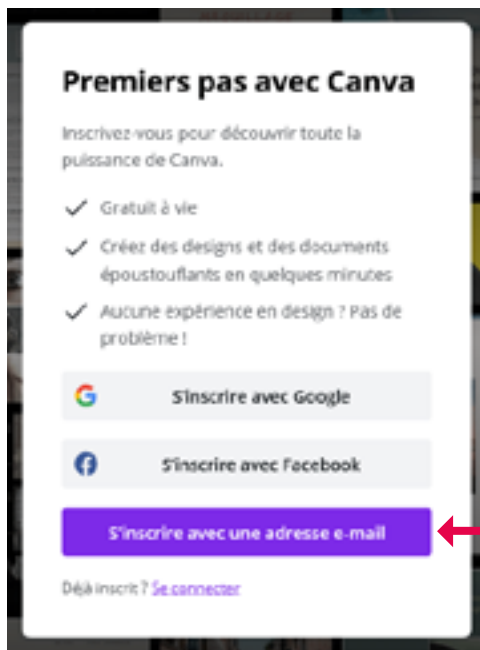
Premiers pas avec Canva

Inscrivez-vous pour découvrir toute la puissance de Canva.

Gratuit à vie

Créez des designs et des documents époustouflants en quelques minutes

Aucune expérience en design ? Pas de problème !

S'inscrire avec Google

S'inscrire avec Facebook

S'inscrire avec une adresse e-mail

Déjà inscrit ? Se connecter